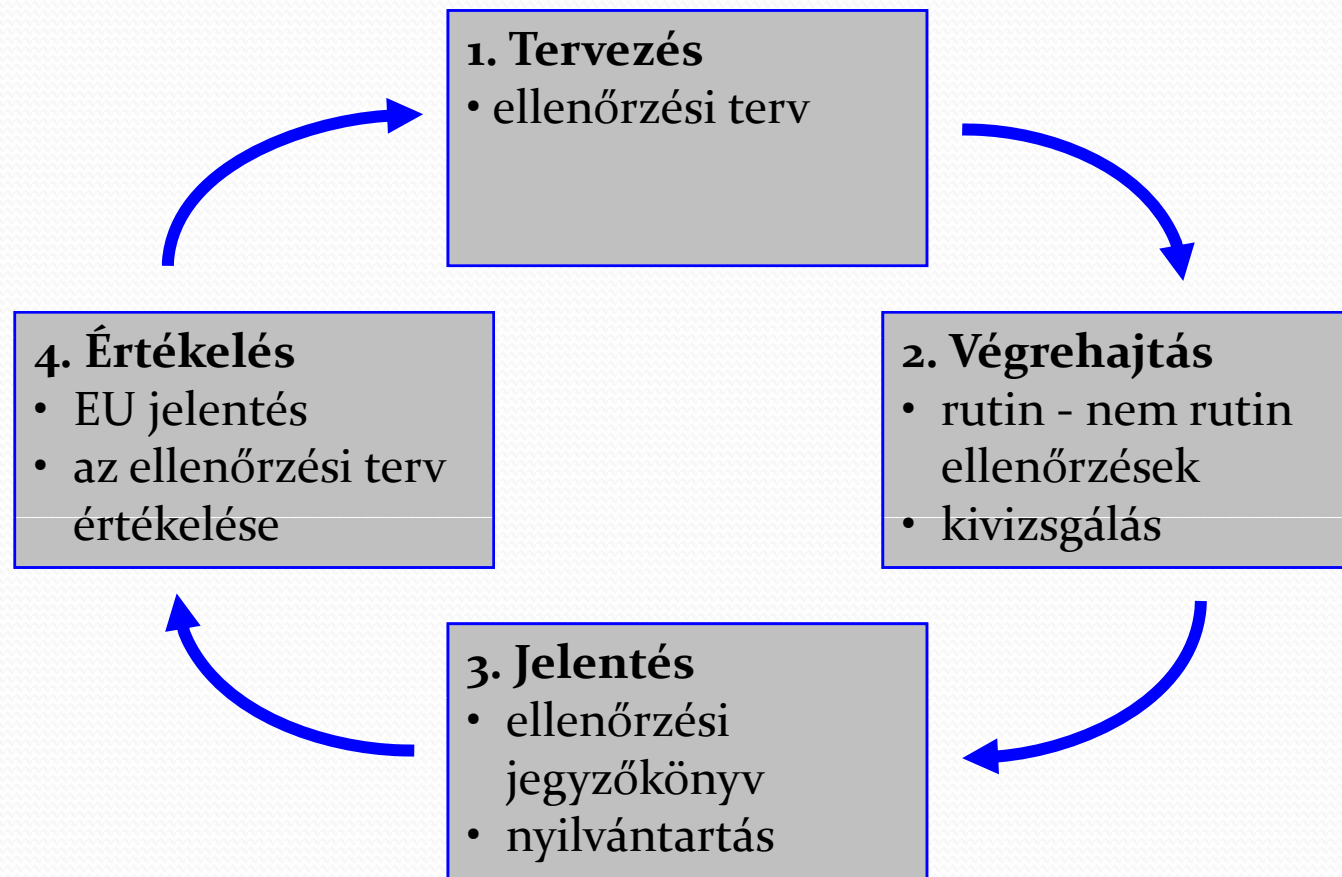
1. Tervezés
• ellenőrzési terv

2. Végrehajtás
• rutin - nem rutin ellenőrzések
• kivizsgálás

3. Jelentés
• ellenőrzési jegyzőkönyv
• nyilvántartás

4. Értékelés
• EU jelentés
• az ellenőrzési terv értékelése